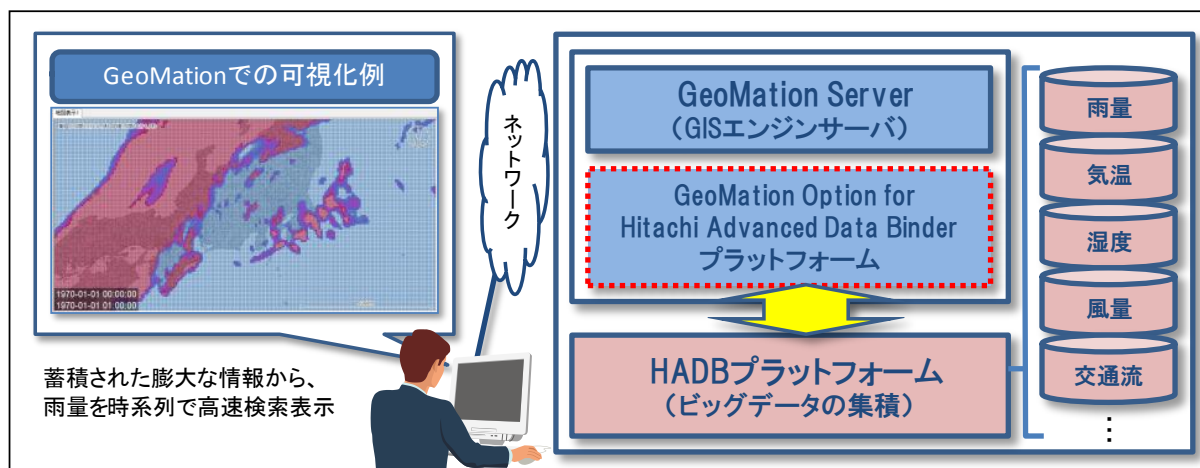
GeoMationでの可視化例

1970-01-01 00:00:00
1970-01-01 01 00:00

ネットワーク

蓄積された膨大な情報から、
雨量を時系列で高速検索表示

GeoMation Server
（GISエンジンサーバ）

GeoMation Option for
Hitachi Advanced Data Binder
プラットフォーム

HADBプラットフォーム
（ビッグデータの集積）

雨量
気温
湿度
風量
交通流
⋮